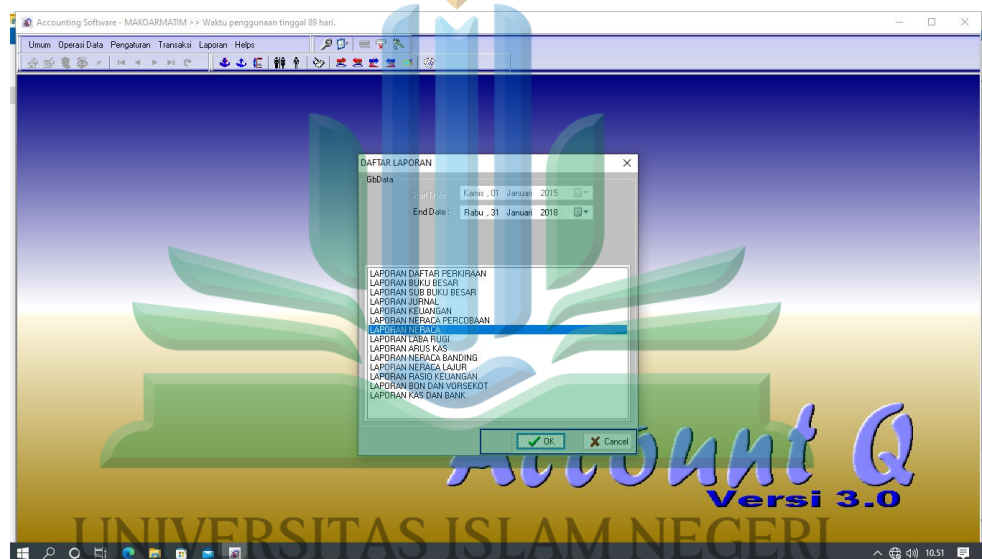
Accounting Software - MAKOARMATIM >> Waktu penggunaan tinggal 89 hari.

Umum Operasi Data Pengaturan Transaksi Laporan Helps

DAFTAR LAPORAN

GbData

Start Date : Kamis , 01 Januari 2015

End Date : Rabu , 31 Januari 2018

LAPORAN DAFTAR PERKIRAAN
LAPORAN BUKU BESAR
LAPORAN SUB BUKU BESAR
LAPORAN JURNAL
LAPORAN KEUANGAN
LAPORAN NERACA PERCOBAAN
LAPORAN NERACA
LAPORAN LABA RUGI
LAPORAN ARUS KAS
LAPORAN NERACA BANDING
LAPORAN NERACA LAJUR
LAPORAN RASIO KEUANGAN
LAPORAN BON DAN VORSEKOT
LAPORAN KAS DAN BANK

OK

Cancel

Account Q

Versi 3.0

UNIVERSITAS ISLAM NEGERI

10.51